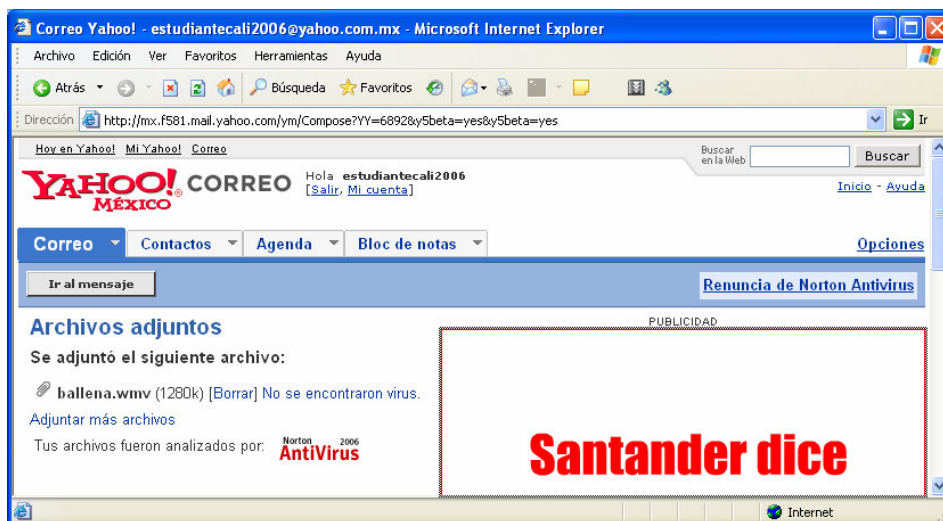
Correo Yahoo! - estudiantecali2006@yahoo.com.mx - Microsoft Internet Explorer

Archivo Edición Ver Favoritos Herramientas Ayuda

Atrás Búsqueda Favoritos

Dirección http://mx.f581.mail.yahoo.com/ym/Compose?YY=6892&y5beta=yes&y5beta=yes Ir

Hoy en Yahoo! Mi Yahoo! Correo

Buscar en la Web Buscar

YAHOO! MÉXICO CORREO Hola estudiantecali2006 [Salir, Mi cuenta]

Inicio - Ayuda

Correo Contactos Agenda Bloc de notas Opciones

Ir al mensaje

Renuncia de Norton Antivirus

Archivos adjuntos

Se adjuntó el siguiente archivo:

ballena.wmv (1280k) [Borrar] No se encontraron virus.

Adjuntar más archivos

Tus archivos fueron analizados por: Norton AntiVirus 2006

PUBLICIDAD

Santander dice

Internet